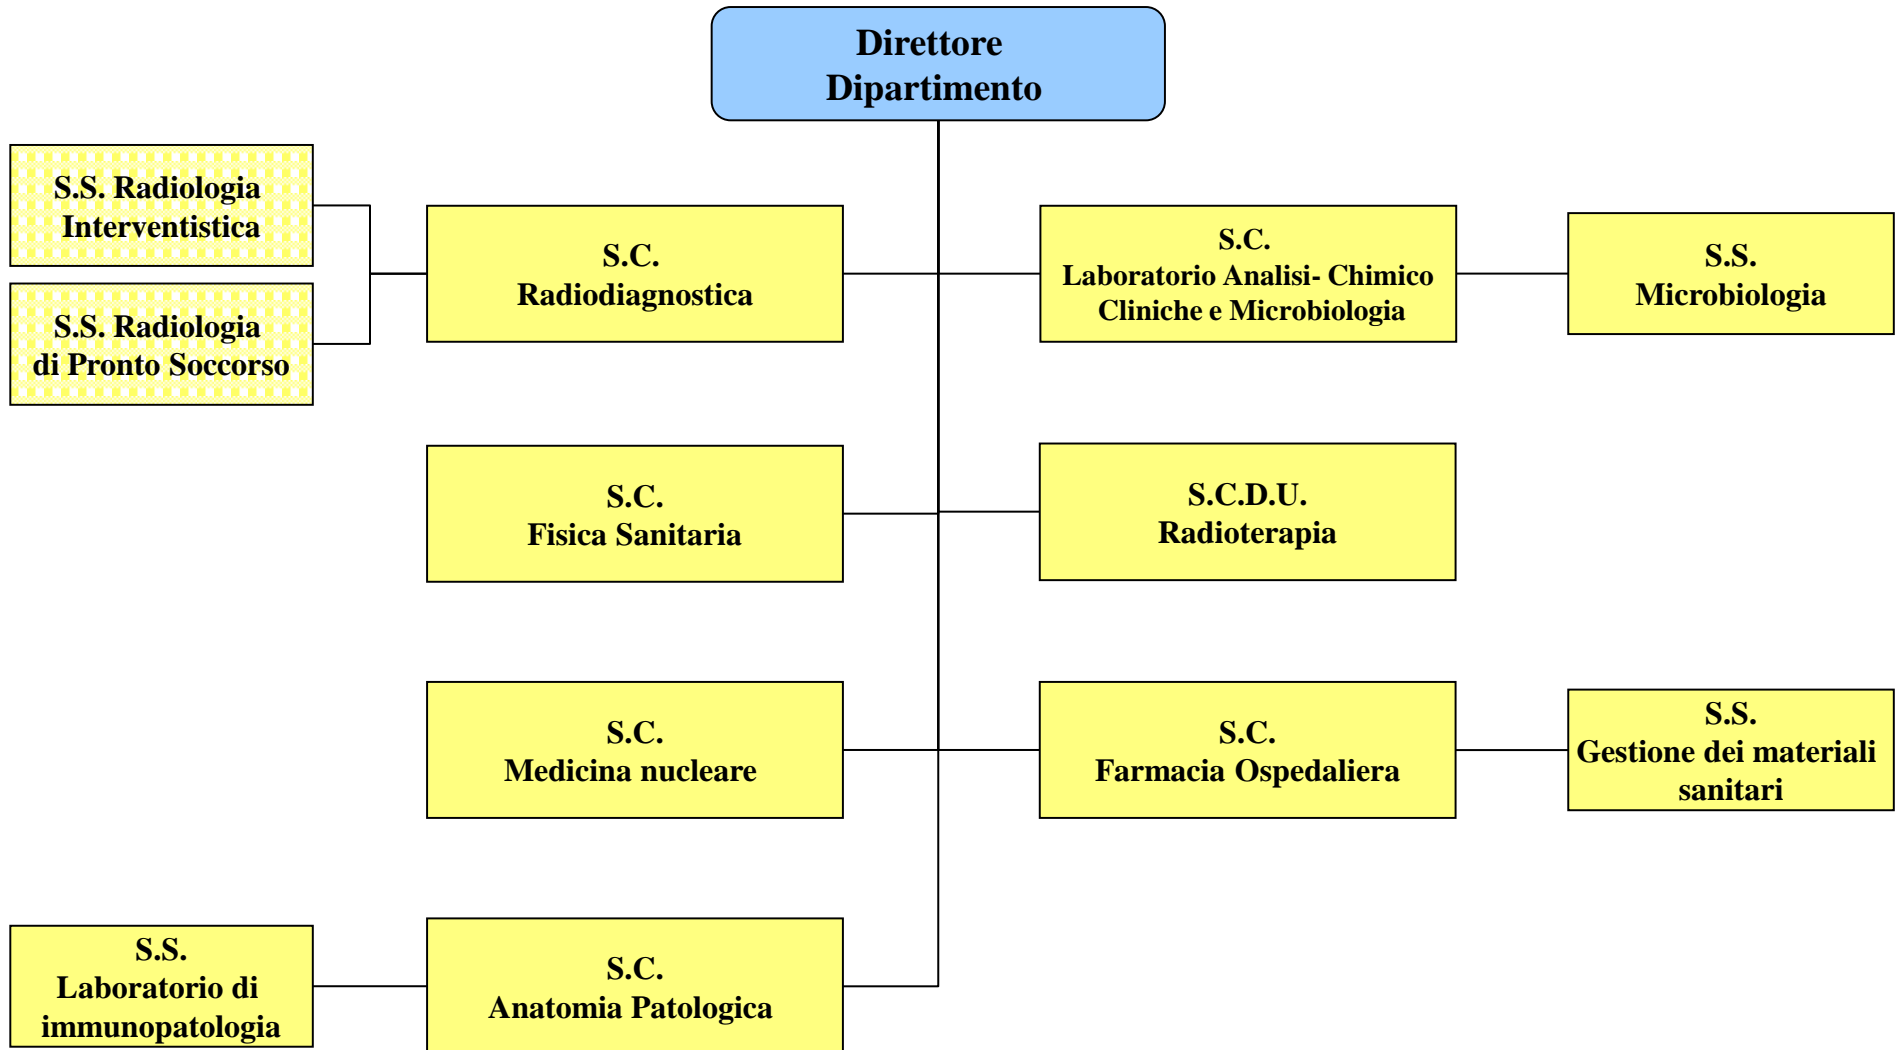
Direttore Dipartimento

S.S. Radiologia Interventistica

S.S. Radiologia di Pronto Soccorso

S.C. Radiodiagnostica

S.C. Laboratorio Analisi- Chimico Cliniche e Microbiologia

S.S. Microbiologia

S.C. Fisica Sanitaria

S.C.D.U. Radioterapia

S.C. Medicina nucleare

S.C. Farmacia Ospedaliera

S.S. Gestione dei materiali sanitari

S.S. Laboratorio di immunopatologia

S.C. Anatomia Patologica